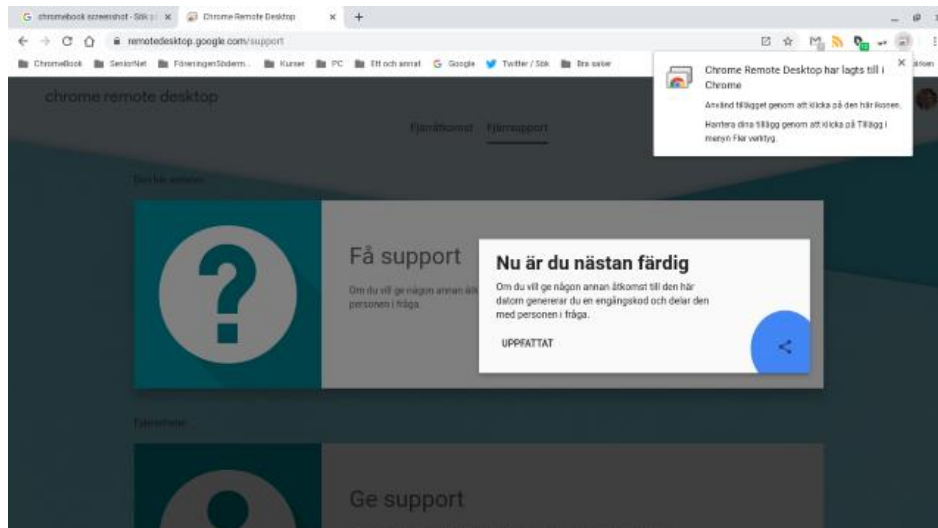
G chromebook screenshot - Sök p ×   Chrome Remote Desktop   ×   +

remotedesktop.google.com/support

ChromeBook   SeniorNet   FöreningenSöderm...   Kurser   PC   Ett och annat   G Google   Twitter / Sök   Bra saker

chrome remote desktop

Fjärråtkomst   Fjärrsupport

Chrome Remote Desktop har lagts till i Chrome

Använd tillägget genom att klicka på den här ikonen.

Hantera dina tillägg genom att klicka på Tillägg i menyn Fler verktyg.

Den här enheten

Få support

Om du vill ge någon annan åtk... personen i fråga.

Nu är du nästan färdig

Om du vill ge någon annan åtkomst till den här datorn genererar du en engångskod och delar den med personen i fråga.

UPPFATTAT

Fjärrenhet

Ge support